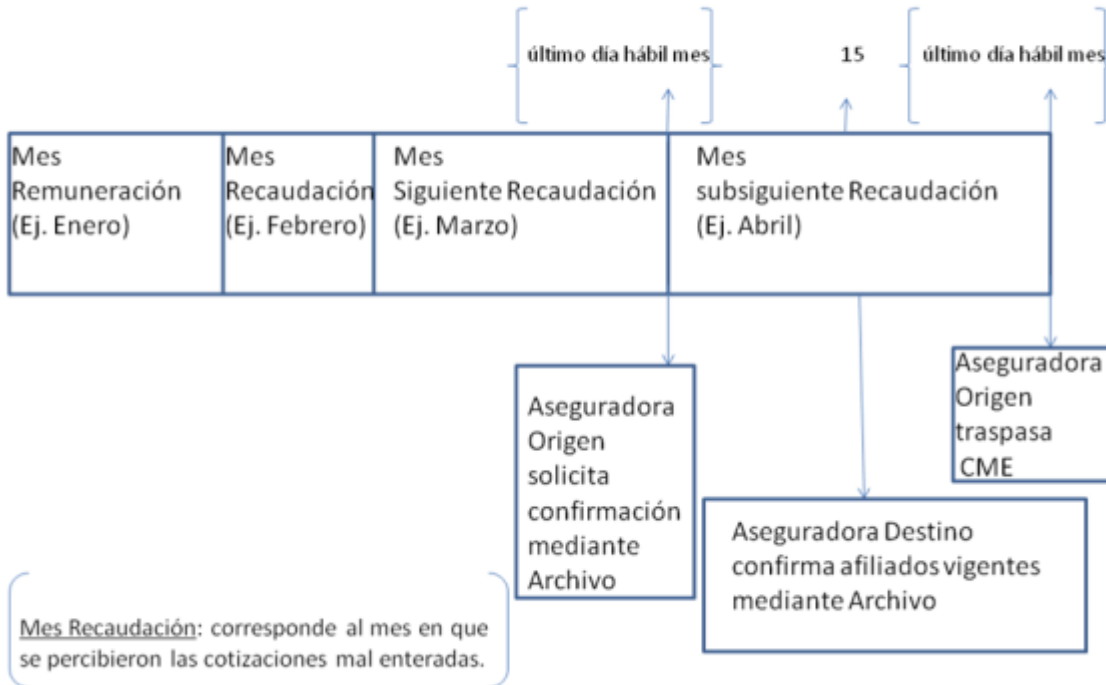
último día hábil mes

15

último día hábil mes

Mes Remuneración (Ej. Enero)

Mes Recaudación (Ej. Febrero)

Mes Siguiente Recaudación (Ej. Marzo)

Mes subsiguiente Recaudación (Ej. Abril)

Aseguradora Origen traspasa CME

Aseguradora Origen solicita confirmación mediante Archivo

Aseguradora Destino confirma afiliados vigentes mediante Archivo

Mes Recaudación: corresponde al mes en que se percibieron las cotizaciones mal enteradas.